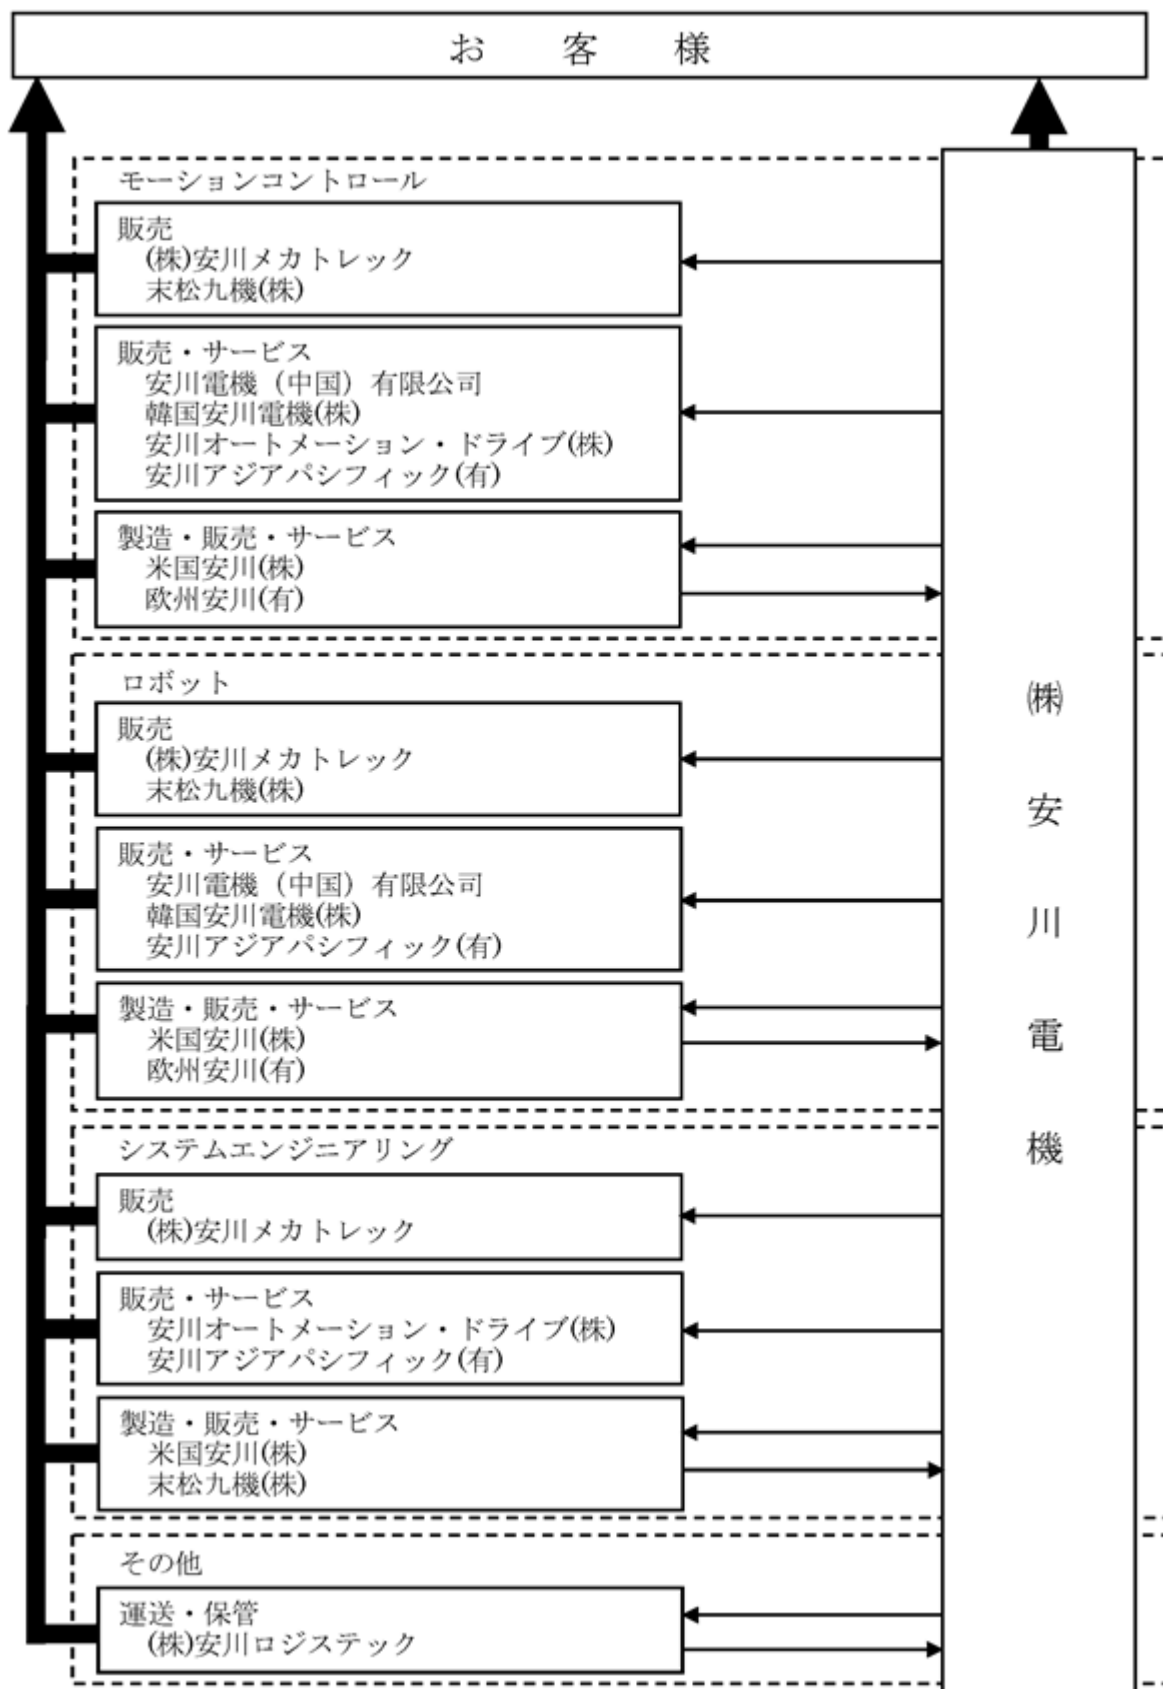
お 客 様

モーションコントロール

販売
(株)安川メカトレック
末松九機(株)

販売・サービス
安川電機（中国）有限公司
韓国安川電機(株)
安川オートメーション・ドライブ(株)
安川アジアパシフィック(有)

製造・販売・サービス
米国安川(株)
欧州安川(有)

ロボット

販売
(株)安川メカトレック
末松九機(株)

販売・サービス
安川電機（中国）有限公司
韓国安川電機(株)
安川アジアパシフィック(有)

製造・販売・サービス
米国安川(株)
欧州安川(有)

システムエンジニアリング

販売
(株)安川メカトレック

販売・サービス
安川オートメーション・ドライブ(株)
安川アジアパシフィック(有)

製造・販売・サービス
米国安川(株)
末松九機(株)

その他

運送・保管
(株)安川ロジステック

㈱安川電機